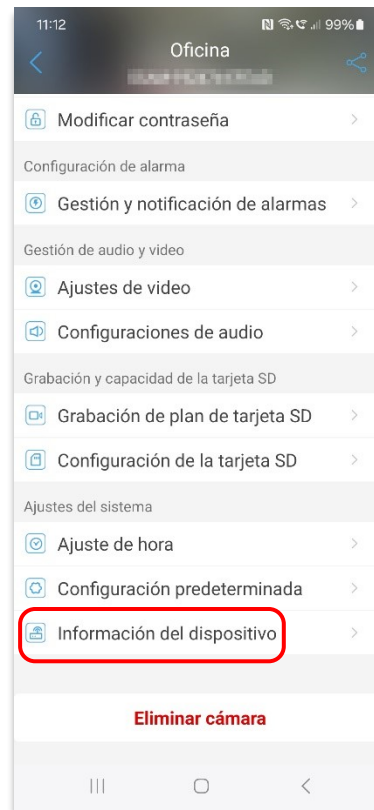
11:12
99%
Oficina
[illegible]

Modificar contraseña

Configuración de alarma

Gestión y notificación de alarmas

Gestión de audio y video

Ajustes de video

Configuraciones de audio

Grabación y capacidad de la tarjeta SD

Grabación de plan de tarjeta SD

Configuración de la tarjeta SD

Ajustes del sistema

Ajuste de hora

Configuración predeterminada

Información del dispositivo

Eliminar cámara